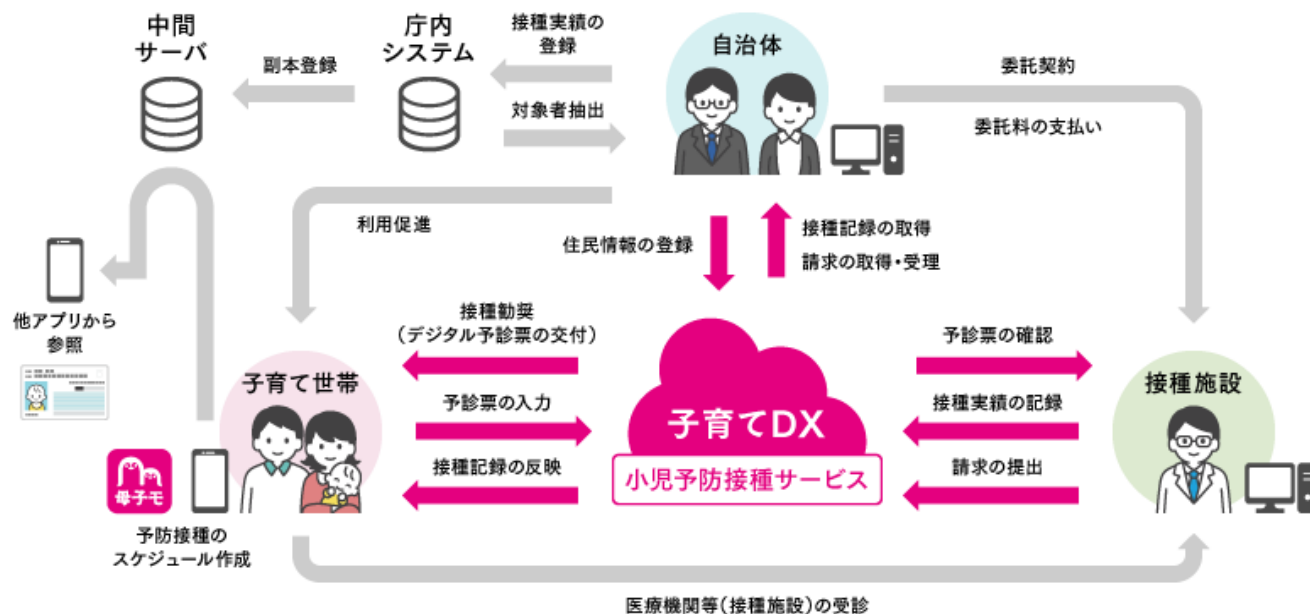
中間
サーバ

庁内
システム

接種実績の
登録

自治体

副本登録

対象者抽出

委託契約

委託料の支払い

利用促進

住民情報の登録

接種記録の取得

請求の取得・受理

他アプリから
参照

接種勧奨
（デジタル予診票の交付）

予診票の確認

子育て世帯

予診票の入力

子育てDX

接種実績の記録

接種施設

接種記録の反映

小児予防接種サービス

請求の提出

母子モ

予防接種の
スケジュール作成

医療機関等（接種施設）の受診